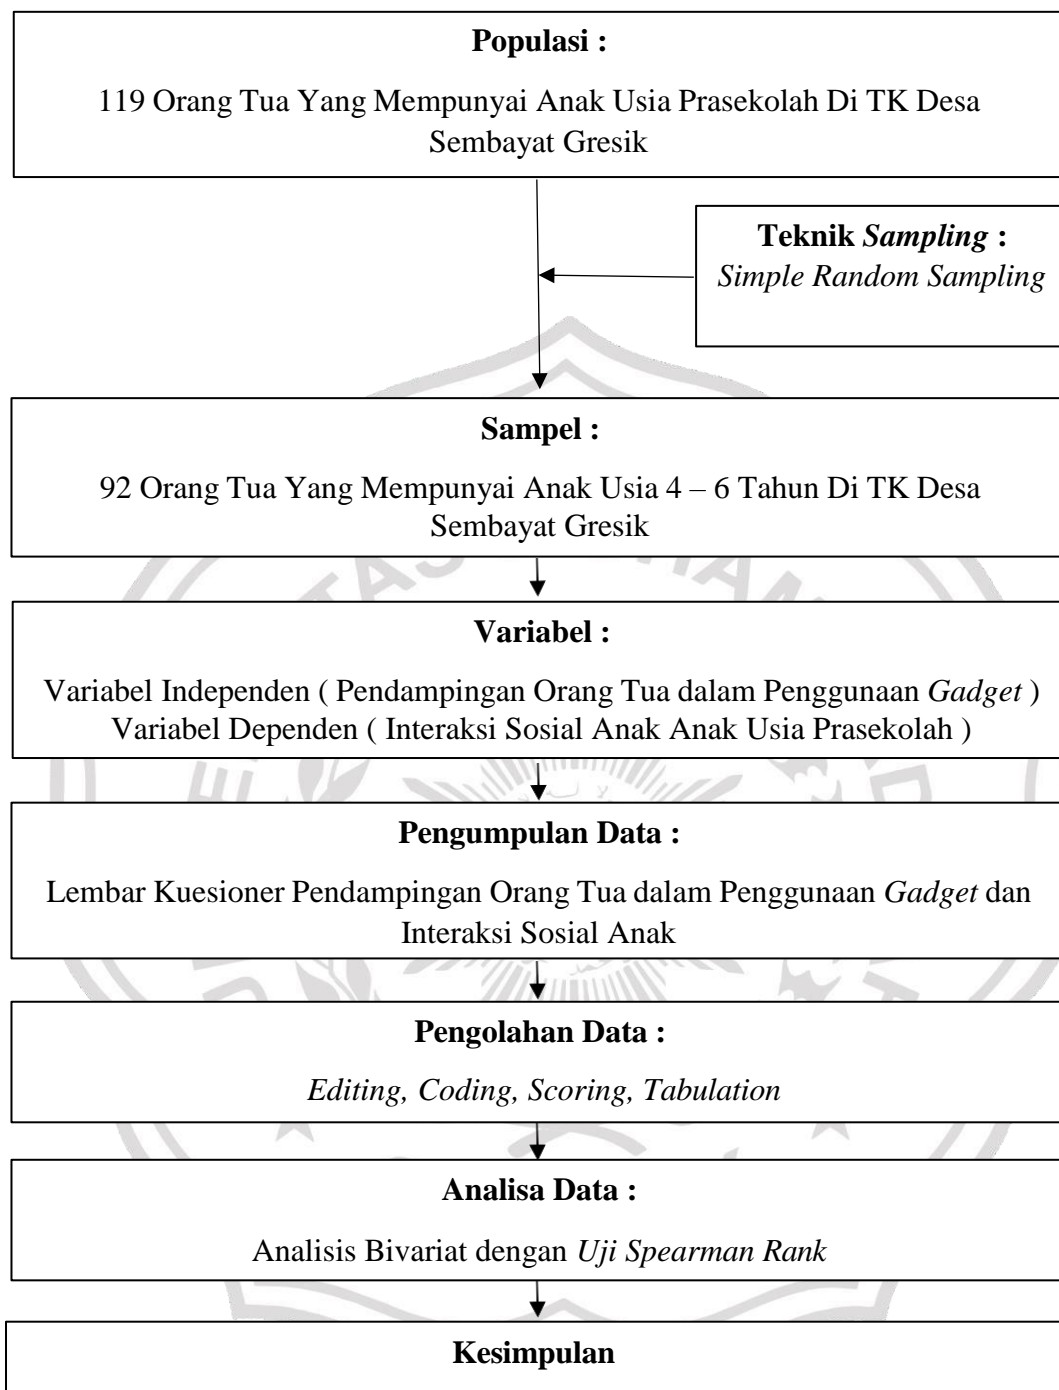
**Populasi :**

119 Orang Tua Yang Mempunyai Anak Usia Prasekolah Di TK Desa Sembayat Gresik

**Teknik *Sampling* :**
*Simple Random Sampling*

**Sampel :**

92 Orang Tua Yang Mempunyai Anak Usia 4 – 6 Tahun Di TK Desa Sembayat Gresik

**Variabel :**

Variabel Independen ( Pendampingan Orang Tua dalam Penggunaan *Gadget* )
Variabel Dependen ( Interaksi Sosial Anak Anak Usia Prasekolah )

**Pengumpulan Data :**

Lembar Kuesioner Pendampingan Orang Tua dalam Penggunaan *Gadget* dan Interaksi Sosial Anak

**Pengolahan Data :**

*Editing, Coding, Scoring, Tabulation*

**Analisa Data :**

Analisis Bivariat dengan *Uji Spearman Rank*

**Kesimpulan**